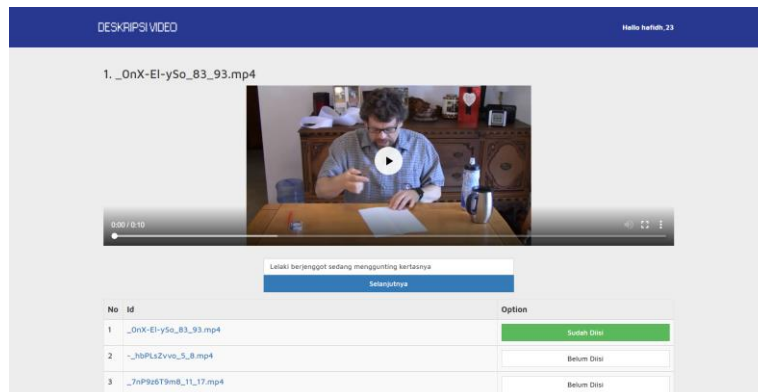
DESKRIPSI VIDEO

Hallo hafidh_23

1. _OnX-El-ySo_83_93.mp4

0:00 / 0:10

Lelaki berjenggot sedang menggunting kertasnya

Selanjutnya

| No | Id | Option |
|---|---|---|
| 1 | _OnX-El-ySo_83_93.mp4 | Sudah Diisi |
| 2 | -_hbPLsZvvo_5_8.mp4 | Belum Diisi |
| 3 | _7nP9z6T9m8_11_17.mp4 | Belum Diisi |